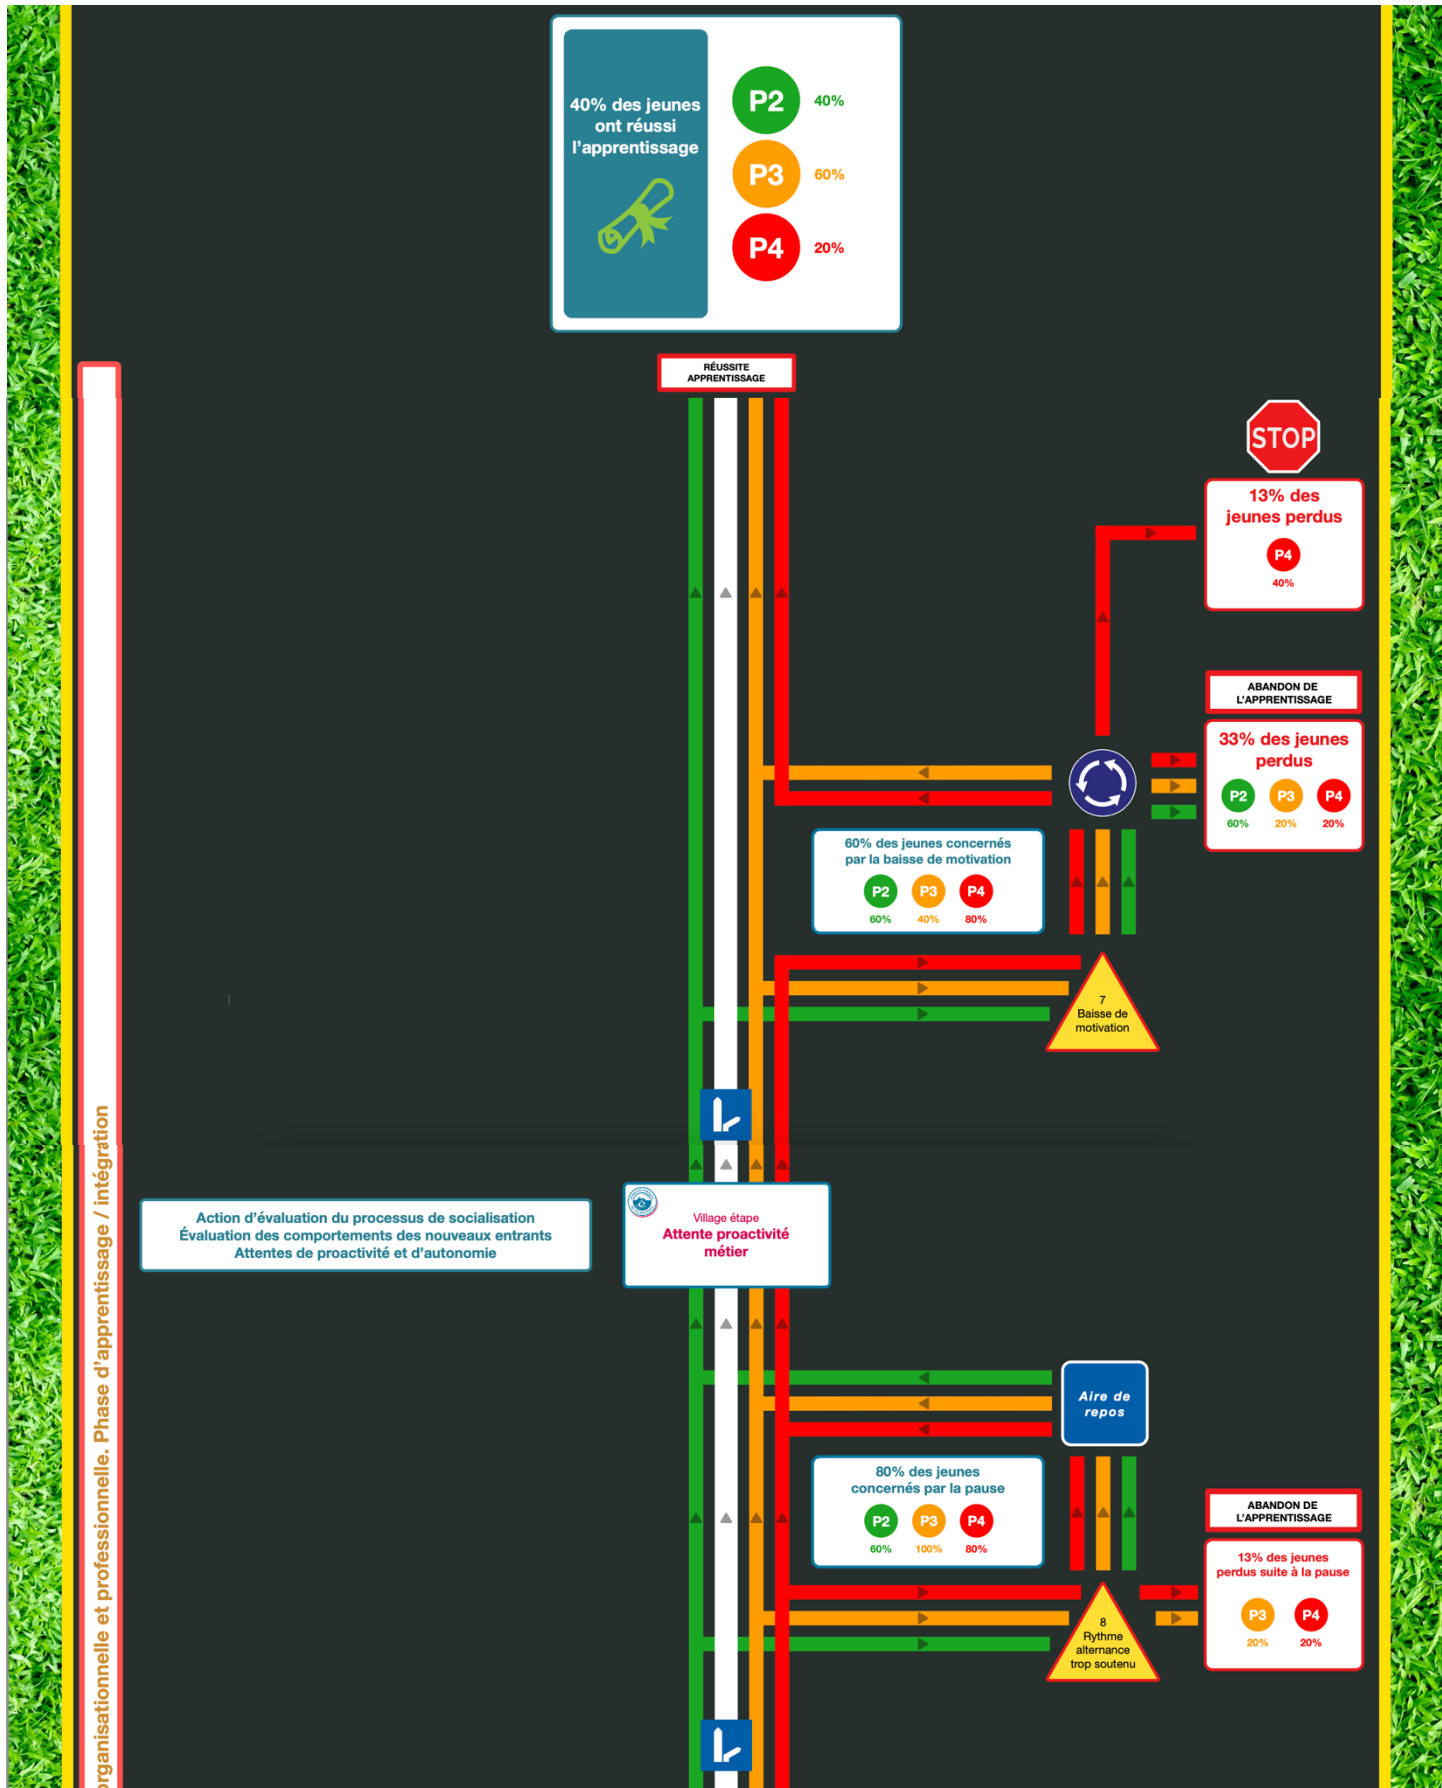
40% des jeunes ont réussi l'apprentissage

P2 40%
P3 60%
P4 20%

RÉUSSITE APPRENTISSAGE

STOP

13% des jeunes perdus
P4
40%

ABANDON DE L'APPRENTISSAGE

33% des jeunes perdus
P2 P3 P4
60% 20% 20%

60% des jeunes concernés par la baisse de motivation
P2 P3 P4
60% 40% 80%

7
Baisse de motivation

organisationnelle et professionnelle. Phase d'apprentissage / intégration

Action d'évaluation du processus de socialisation
Évaluation des comportements des nouveaux entrants
Attentes de proactivité et d'autonomie

Village étape
Attente proactivité métier

Aire de repos

80% des jeunes concernés par la pause
P2 P3 P4
60% 100% 80%

ABANDON DE L'APPRENTISSAGE

13% des jeunes perdus suite à la pause
P3 P4
20% 20%

8
Rythme alternance trop soutenu